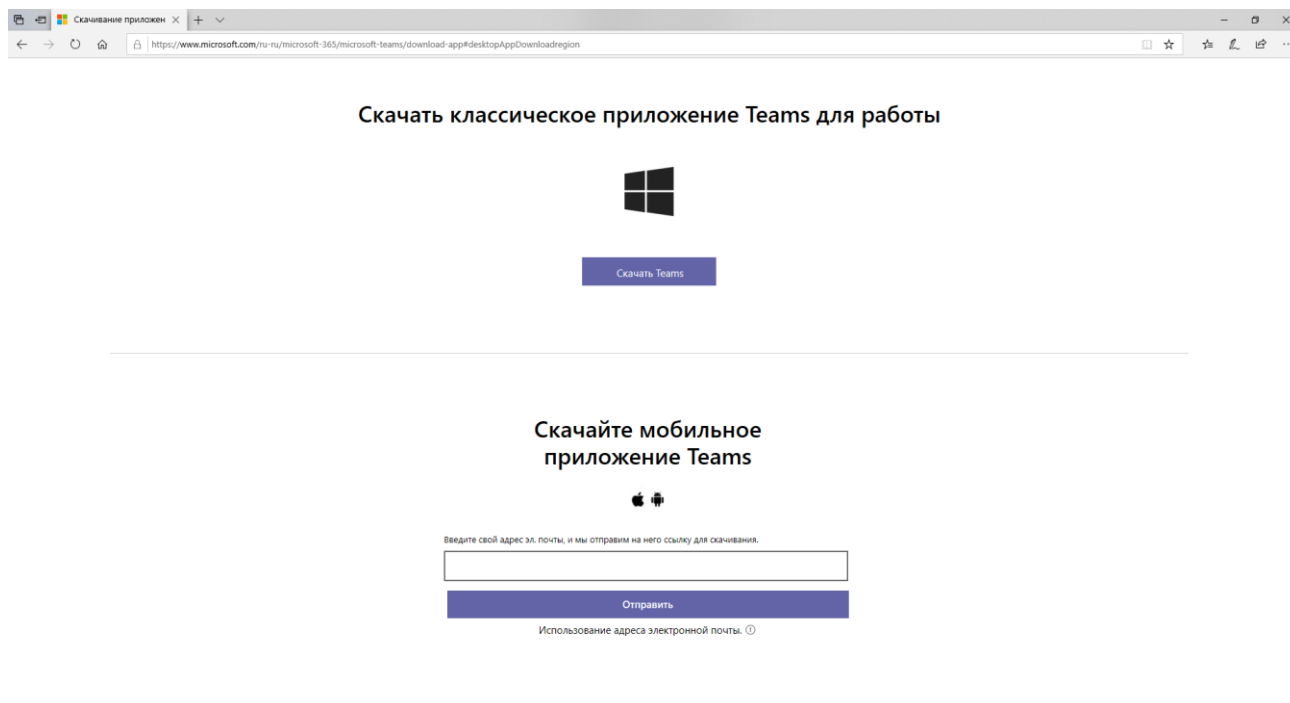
Скачивание приложен

https://www.microsoft.com/ru-ru/microsoft-365/microsoft-teams/download-app#desktopAppDownloadregion

Скачать классическое приложение Teams для работы

Скачать Teams

Скачайте мобильное приложение Teams

Введите свой адрес эл. почты, и мы отправим на него ссылку для скачивания.

Отправить

Использование адреса электронной почты. ⓘ